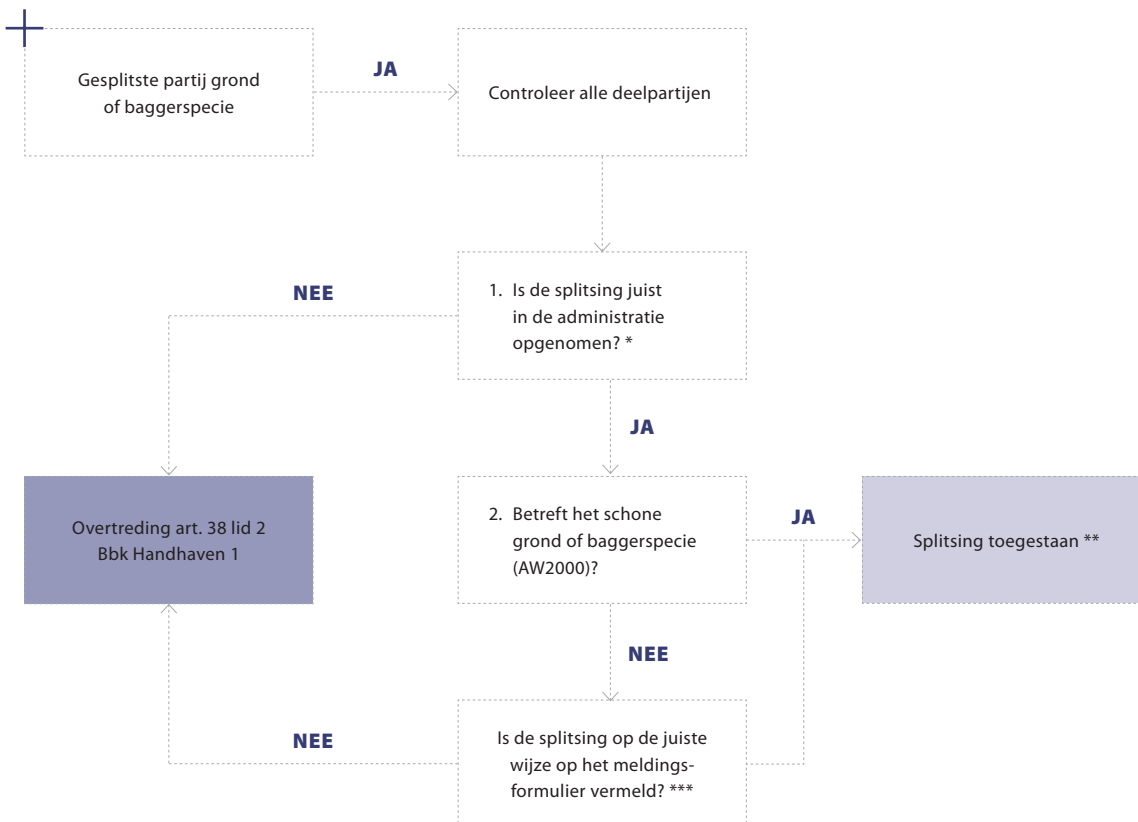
Gesplitste partij grond of baggerspecie

JA

Controleer alle deelpartijen

NEE

1. Is de splitsing juist in de administratie opgenomen? *

JA

Overtreding art. 38 lid 2 Bbk Handhaven 1

2. Betreft het schone grond of baggerspecie (AW2000)?

JA

Splitsing toegestaan **

NEE

NEE

Is de splitsing op de juiste wijze op het meldingsformulier vermeld? ***